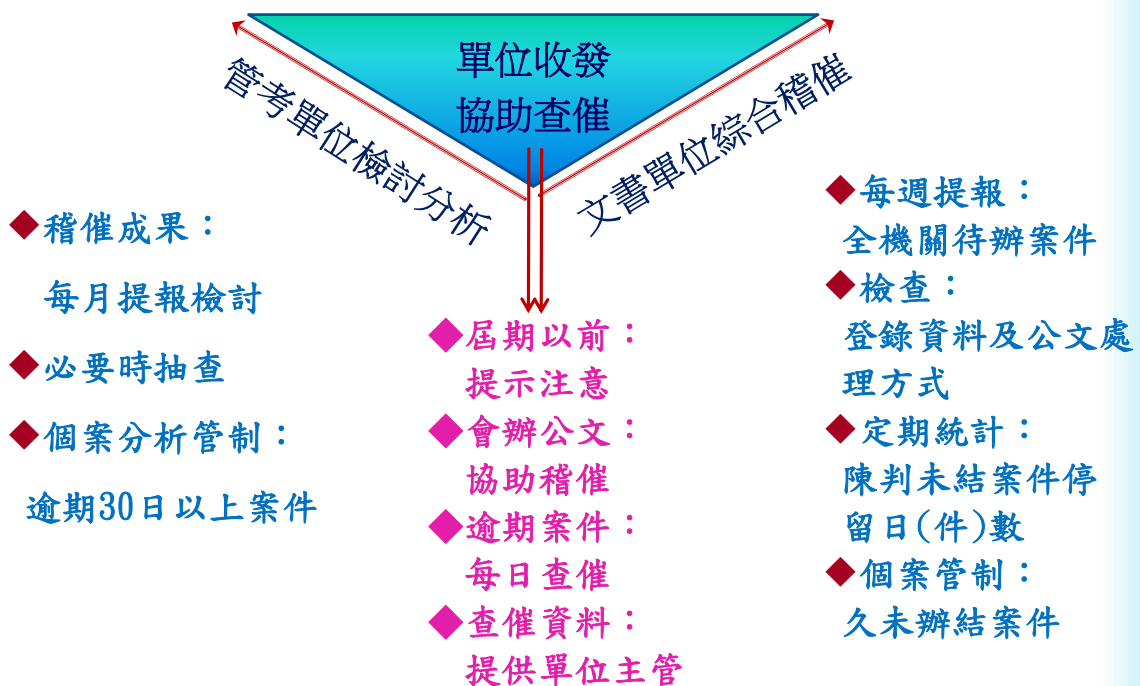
單位收發
協助查催

管考單位檢討分析

文書單位綜合稽催

◆稽催成果：
每月提報檢討
◆必要時抽查
◆個案分析管制：
逾期30日以上案件

◆屆期以前：
提示注意
◆會辦公文：
協助稽催
◆逾期案件：
每日查催
◆查催資料：
提供單位主管

◆每週提報：
全機關待辦案件
◆檢查：
登錄資料及公文處理方式
◆定期統計：
陳判未結案件停留日(件)數
◆個案管制：
久未辦結案件